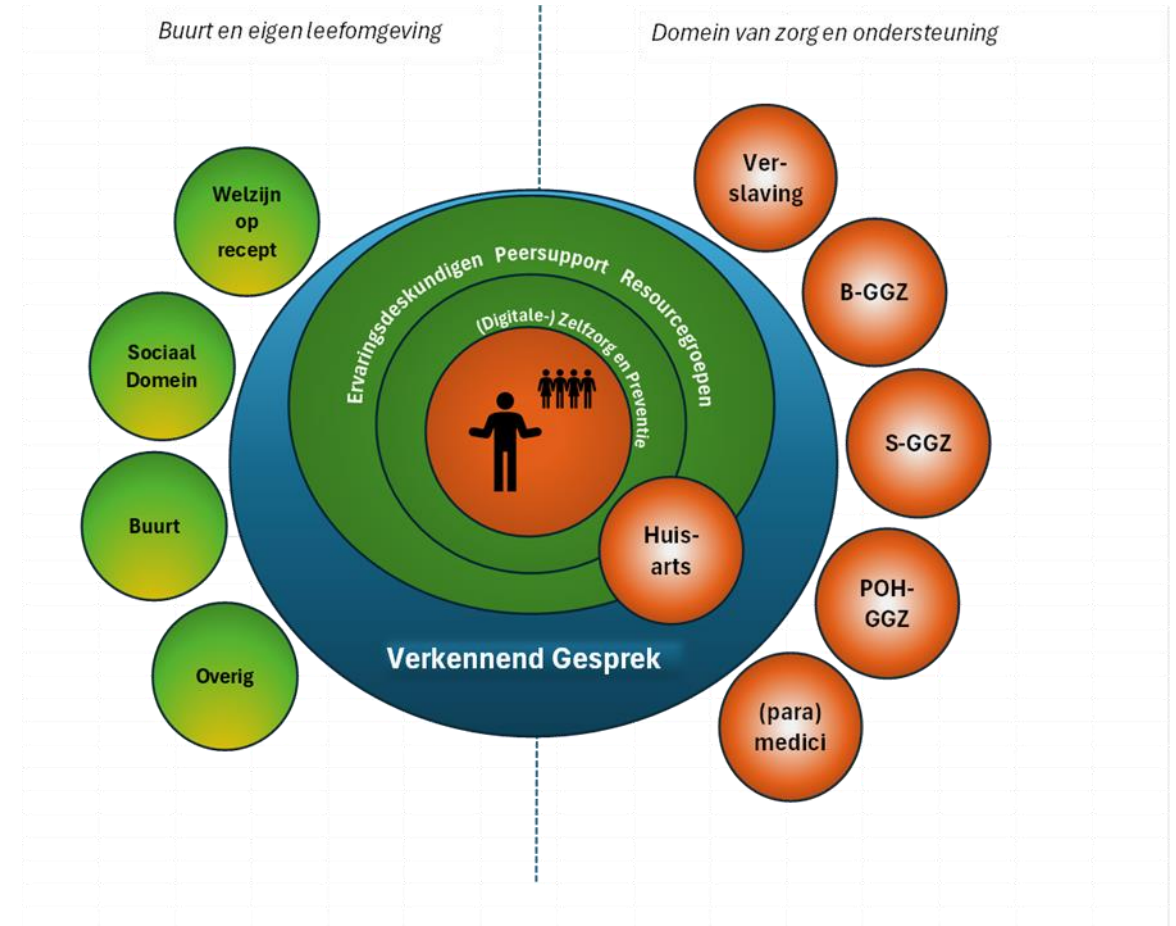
Buurt en eigen leefomgeving

Domein van zorg en ondersteuning

Welzijn op recept

Sociaal Domein

Buurt

Overig

Ervaringsdeskundigen Peersupport Resourcegroepen

(Digitale-) Zelfzorg en Preventie

Huis-arts

Verkennend Gesprek

Ver-slaving

B-GGZ

S-GGZ

POH-GGZ

(para) medici